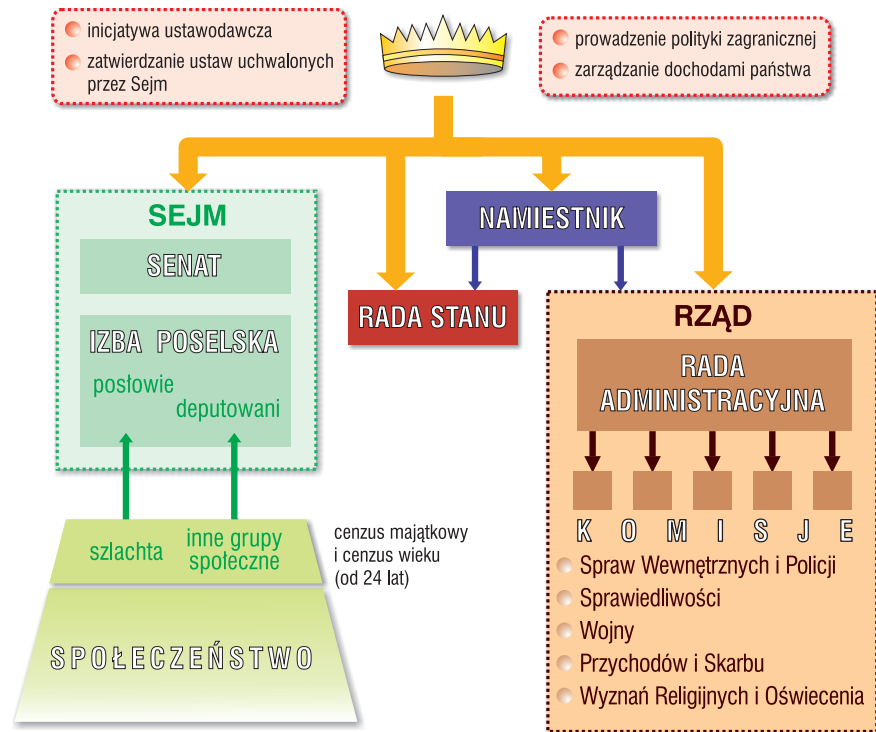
inicjatywa ustawodawcza

zatwierdzanie ustaw uchwalonych przez Sejm

prowadzenie polityki zagranicznej

zarządzanie dochodami państwa

SEJM

SENAT

IZBA POSELSKA

posłowie

deputowani

NAMIESTNIK

RADA STANU

RZĄD

RADA ADMINISTRACYJNA

K O M I S J E

Spraw Wewnętrznych i Policji

Sprawiedliwości

Wojny

Przychodów i Skarbu

Wyznań Religijnych i Oświecenia

szlachta

inne grupy społeczne

cenzus majątkowy i cenzus wieku (od 24 lat)

SPOŁECZEŃSTWO